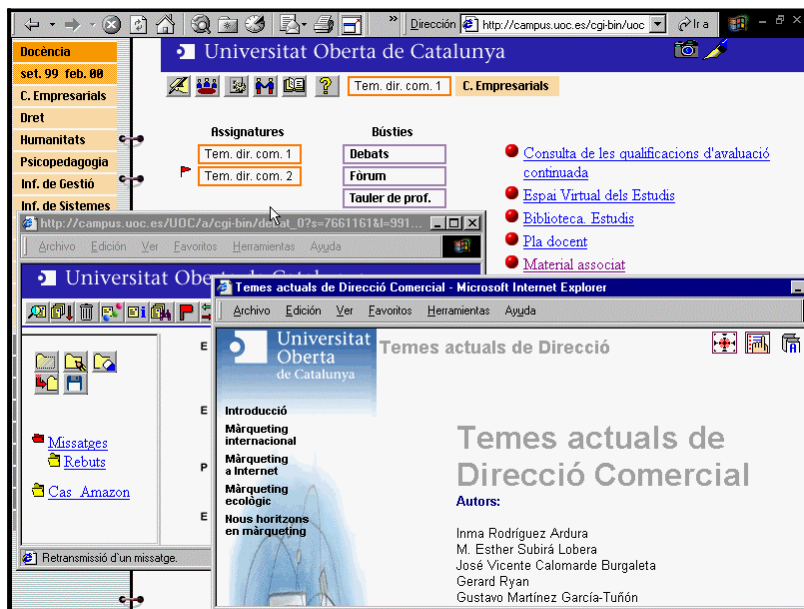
Dirección http://campus.uoc.es/cgi-bin/uoc Ir a

Docència
set. 99 feb. 00
C. Empresarials
Dret
Humanitats
Psicopedagogia
Inf. de Gestió
Inf. de Sistemes

Universitat Oberta de Catalunya

Tem. dir. com. 1 C. Empresarials

Assignatures
Tem. dir. com. 1
Tem. dir. com. 2

Bústies
Debats
Fòrum
Tauler de prof.

Consulta de les qualificacions d'avaluació continuada
Espai Virtual dels Estudis
Biblioteca. Estudis
Pla docent
Material associat

http://campus.uoc.es/UOC/a/cgi-bin/debat_0?s=7661161&l=991...
Archivo Edición Ver Favoritos Herramientas Ayuda

Universitat Oberta de Catalunya

Missatges
Rebuts
Cas Amazon

Retransmissió d'un missatge.

Temes actuals de Direcció Comercial - Microsoft Internet Explorer
Archivo Edición Ver Favoritos Herramientas Ayuda

Universitat Oberta de Catalunya
Temes actuals de Direcció

Introducció
Màrqueting internacional
Màrqueting a Internet
Màrqueting ecològic
Nous horitzons en màrqueting

Temes actuals de Direcció Comercial
Autors:

Inma Rodríguez Ardura
M. Esther Subirá Lobera
José Vicente Calomarde Burgaleta
Gerard Ryan
Gustavo Martínez García-Tuñón